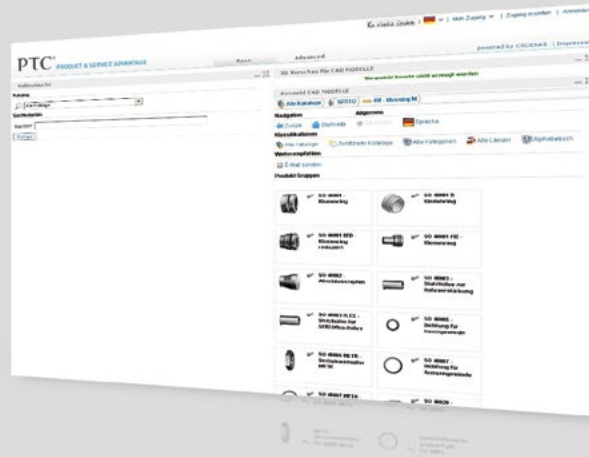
Mein Zugang | Zugang erstellen | Anmelden

PTC® PRODUCT & SERVICE ADVANTAGE

Basic Advanced

powered by CADENAS | Impressum

Volltextsuche

Katalog

Suchbegriff

Suchen

3D Resultat für CAD MODELLE

Verwandte Inhalte nicht anzeigt werden

Auswahl CAD MODELLE

Alle Kataloge

Navigation

Allgemein

Zurück

Startseite

Sprache

Katalogsauswahl

Alle Herstellung

Zuletzt benutzte Kataloge

Alle Kategorien

Alle Länder

Alphabetisch

Weiterempfehlen

E-Mail senden

Produkt Gruppen

SO 4001 - Klemmring

SO 4001 B Klemmring

SO 4001 RED - Klemmring reduziert

SO 4001 FIE - Klemmring

SO 4002 - Anschlusszapfen

SO 4003 - Stützhülse zur Rohrverstärkung

SO 4005 - Dichtung für

SO 4007 - Dichtung für

SO 4006

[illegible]